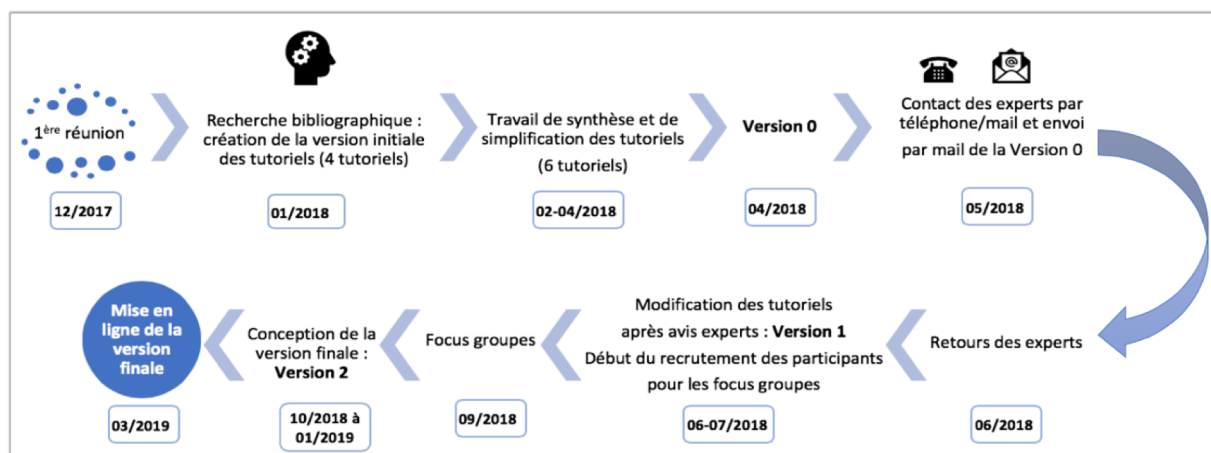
1$^{ère}$ réunion

12/2017

Recherche bibliographique : création de la version initiale des tutoriels (4 tutoriels)

01/2018

Travail de synthèse et de simplification des tutoriels

(6 tutoriels)

02-04/2018

Version 0

04/2018

Contact des experts par téléphone/mail et envoi par mail de la Version 0

05/2018

Retours des experts

06/2018

Modification des tutoriels après avis experts : Version 1

Début du recrutement des participants pour les focus groupes

06-07/2018

Focus groupes

09/2018

Conception de la version finale : Version 2

10/2018 à 01/2019

Mise en ligne de la version finale

03/2019